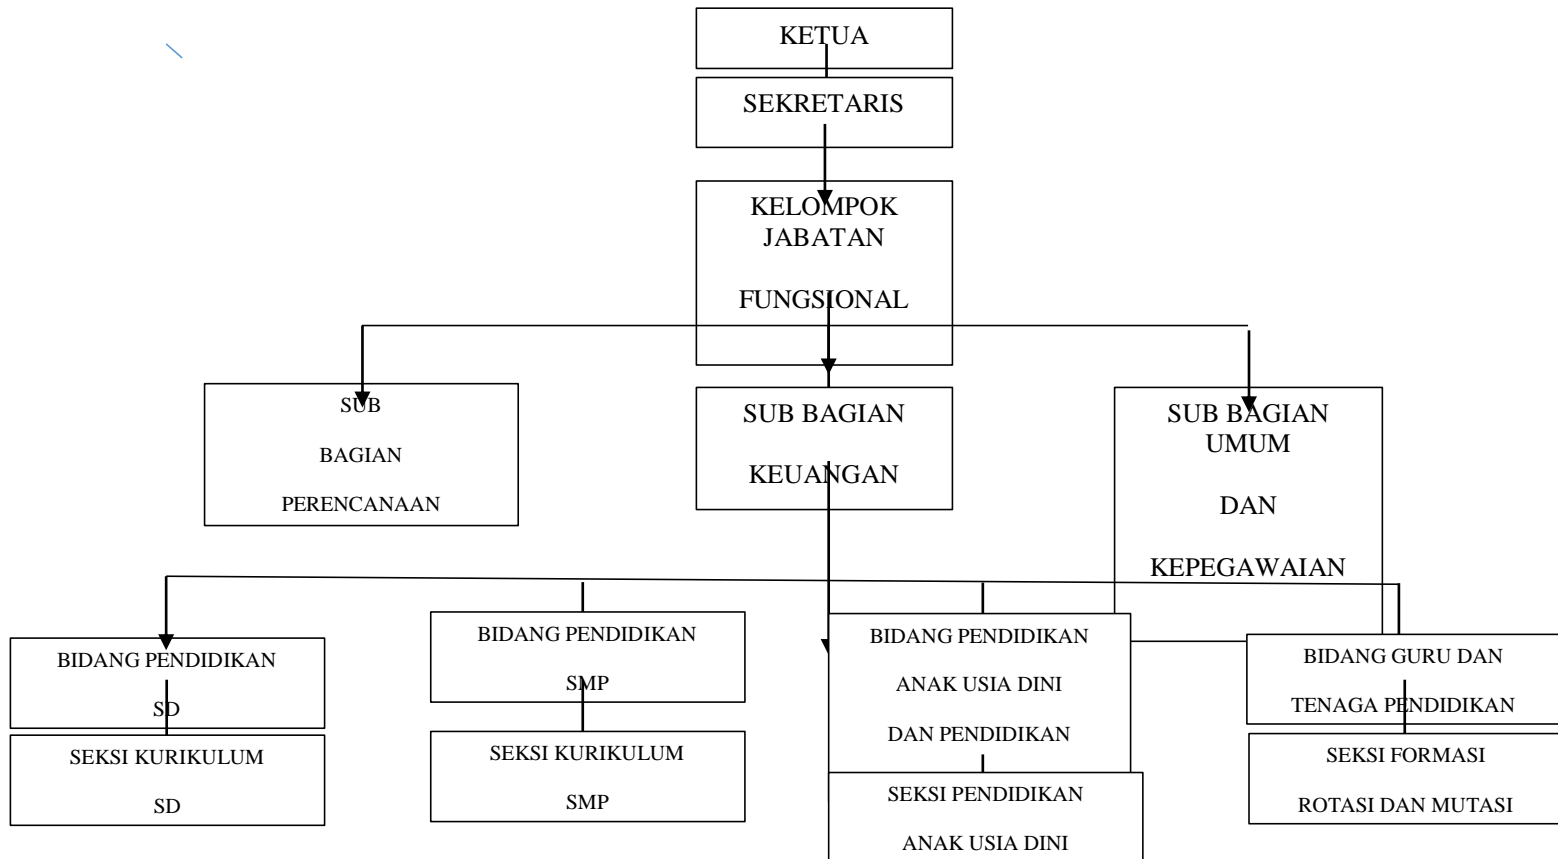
KETUA

SEKRETARIS

KELOMPOK JABATAN

FUNGSIONAL

SUB

BAGIAN

PERENCANAAN

SUB BAGIAN

KEUANGAN

SUB BAGIAN UMUM

DAN

KEPEGAWAIAN

BIDANG PENDIDIKAN

SD

SEKSI KURIKULUM

SD

BIDANG PENDIDIKAN

SMP

SEKSI KURIKULUM

SMP

BIDANG PENDIDIKAN

ANAK USIA DINI

DAN PENDIDIKAN

SEKSI PENDIDIKAN

ANAK USIA DINI

BIDANG GURU DAN

TENAGA PENDIDIKAN

SEKSI FORMASI

ROTASI DAN MUTASI